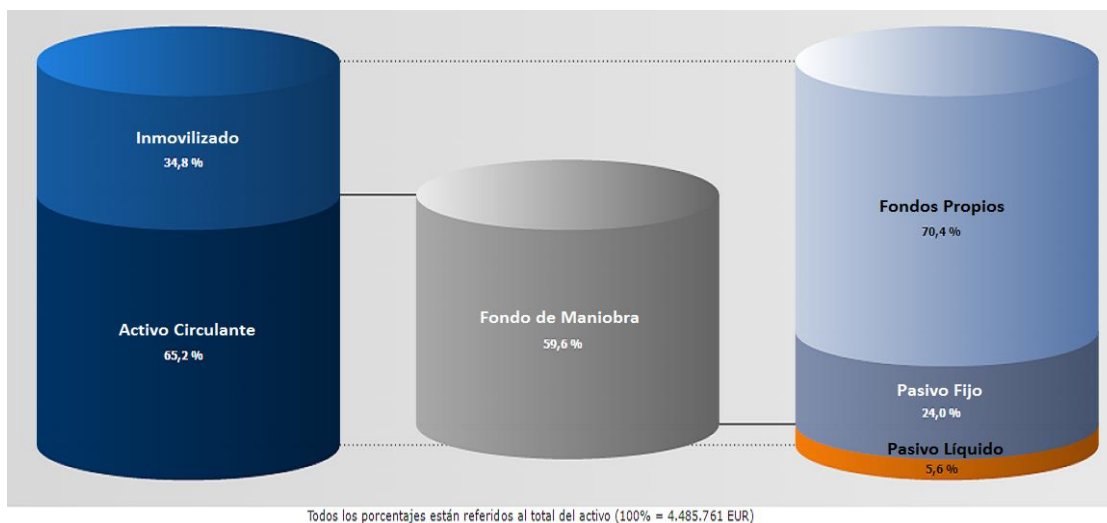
Inmovilizado
34,8 %

Activo Circulante
65,2 %

Fondo de Maniobra
59,6 %

Fondos Propios
70,4 %

Pasivo Fijo
24,0 %

Pasivo Líquido
5,6 %

Todos los porcentajes están referidos al total del activo (100% = 4.485.761 EUR)